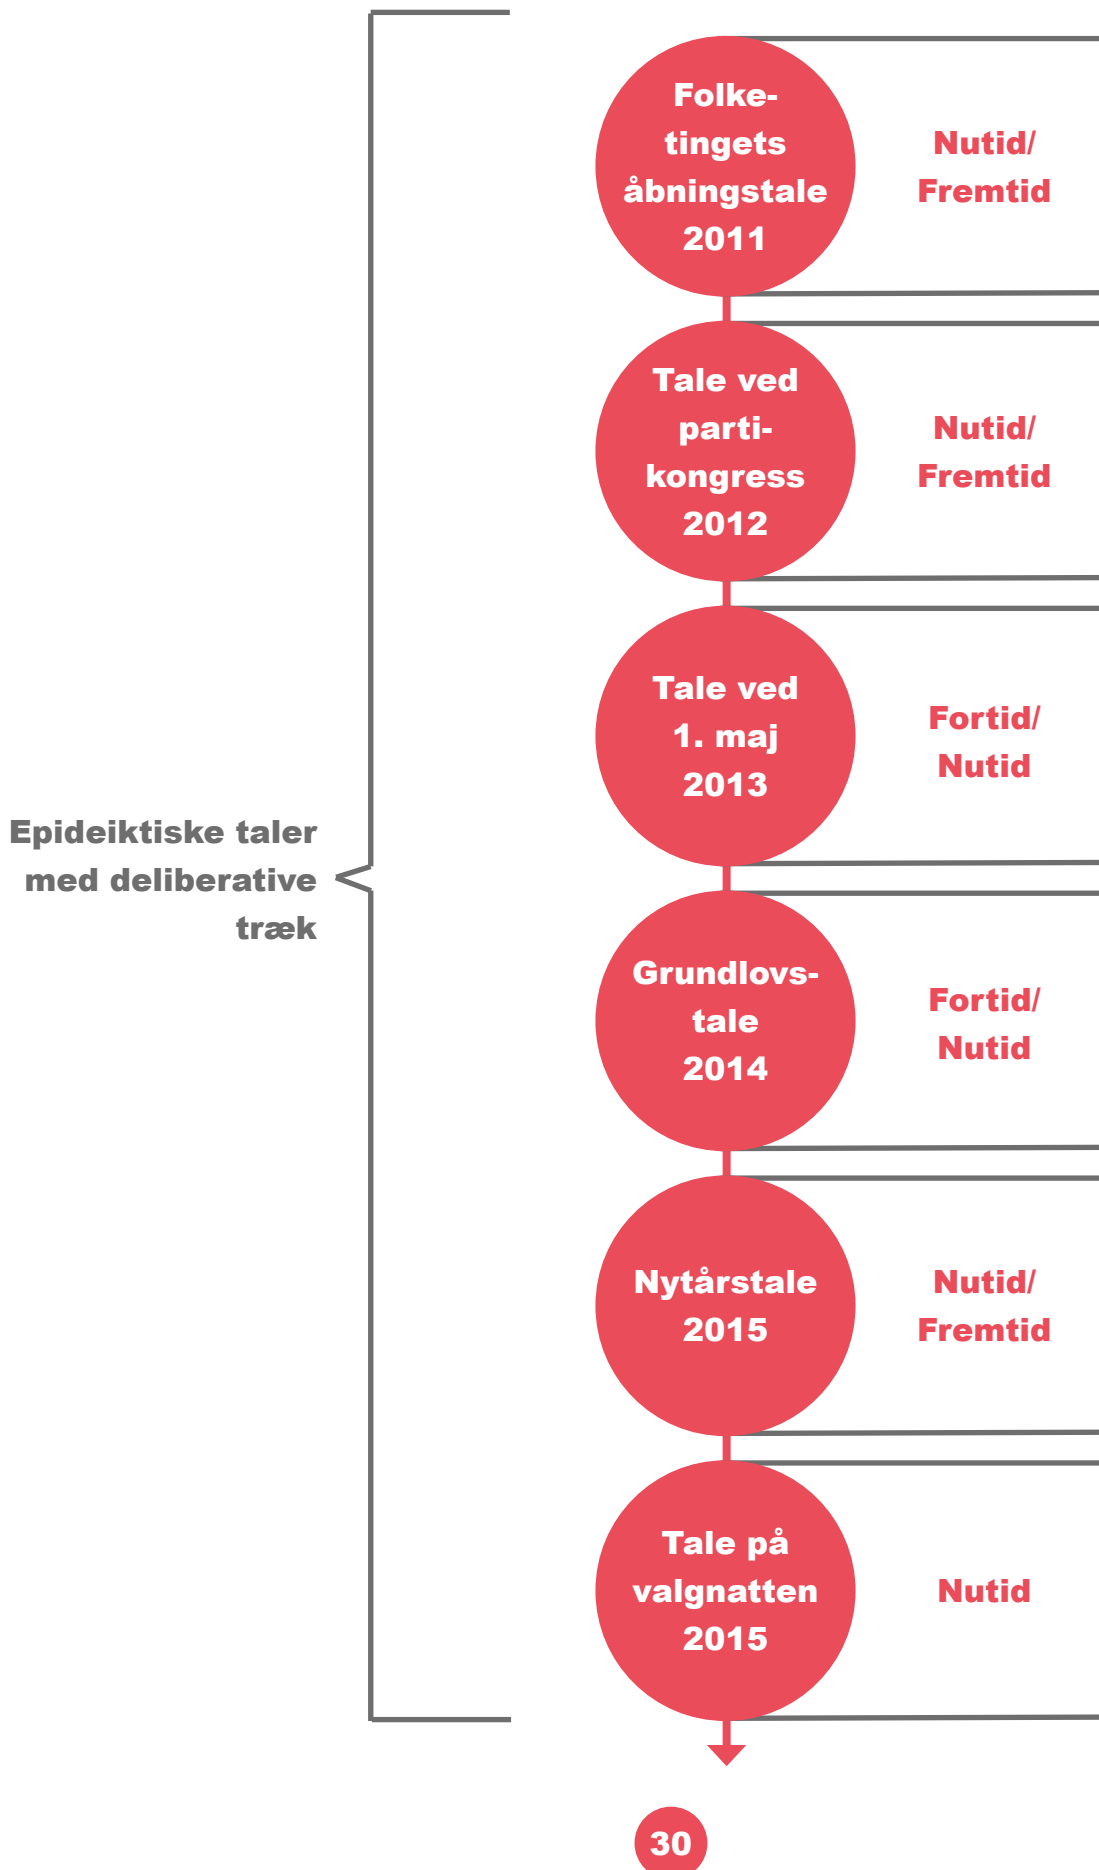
Epideiktiske taler med deliberative træk

Folketingets åbningstale 2011

Nutid/ Fremtid

Tale ved partikongress 2012

Nutid/ Fremtid

Tale ved 1. maj 2013

Fortid/ Nutid

Grundlovstale 2014

Fortid/ Nutid

Nytårstale 2015

Nutid/ Fremtid

Tale på valgnatten 2015

Nutid

30